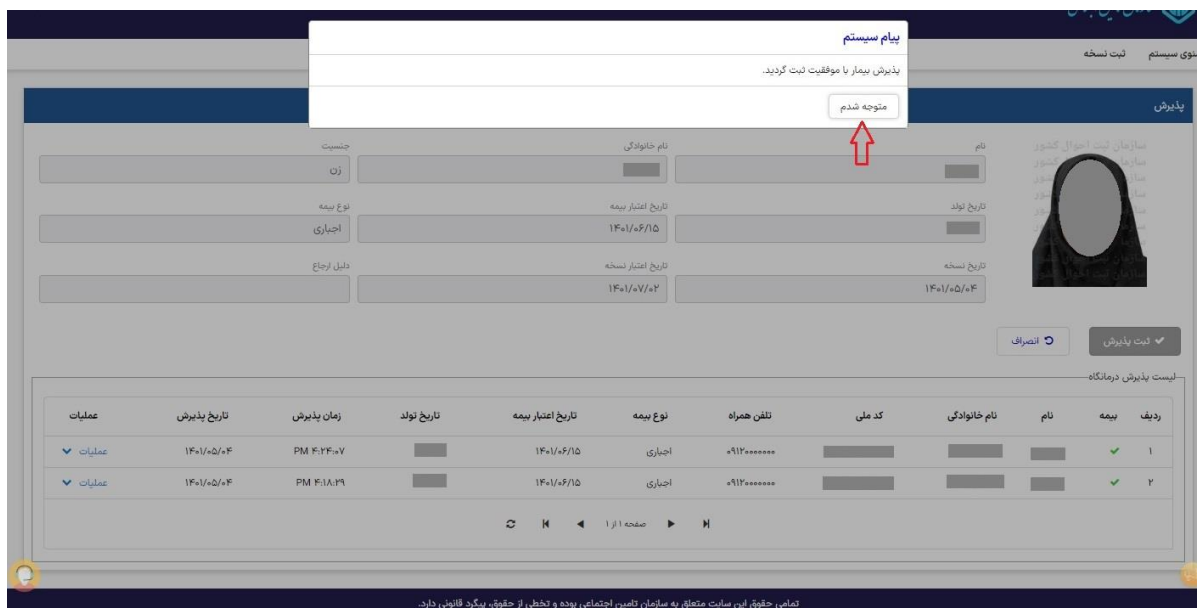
پیام سیستم
پذیرش بیمار با موفقیت ثبت گردید.
متوجه شدم

منوی سیستم ثبت نسخه

پذیرش

سازمان ثبت احوال کشور

نام
نام خانوادگی
جنسیت
زن
تاریخ تولد
تاریخ اعتبار بیمه
۱۴۰۱/۰۶/۱۵
نوع بیمه
اجباری
تاریخ نسخه
۱۴۰۱/۰۵/۰۴
تاریخ اعتبار نسخه
۱۴۰۱/۰۷/۰۲
دلیل ارجاع

ثبت پذیرش
انصراف

لیست پذیرش درمانگاه

| ردیف | بیمه | نام | نام خانوادگی | کد ملی | تلفن همراه | نوع بیمه | تاریخ اعتبار بیمه | تاریخ تولد | زمان پذیرش | تاریخ پذیرش | عملیات |
|---|---|---|---|---|---|---|---|---|---|---|---|
| ۱ | ✓ | | | | ۰۹۱۲۰۰۰۰۰۰۰ | اجباری | ۱۴۰۱/۰۶/۱۵ | | PM ۴:۲۴:۰۷ | ۱۴۰۱/۰۵/۰۴ | عملیات |
| ۲ | ✓ | | | | ۰۹۱۲۰۰۰۰۰۰۰ | اجباری | ۱۴۰۱/۰۶/۱۵ | | PM ۴:۱۸:۲۹ | ۱۴۰۱/۰۵/۰۴ | عملیات |

صفحه ۱ از ۱

تمامی حقوق این سایت متعلق به سازمان تامین اجتماعی بوده و تخطی از حقوق، پیگرد قانونی دارد.